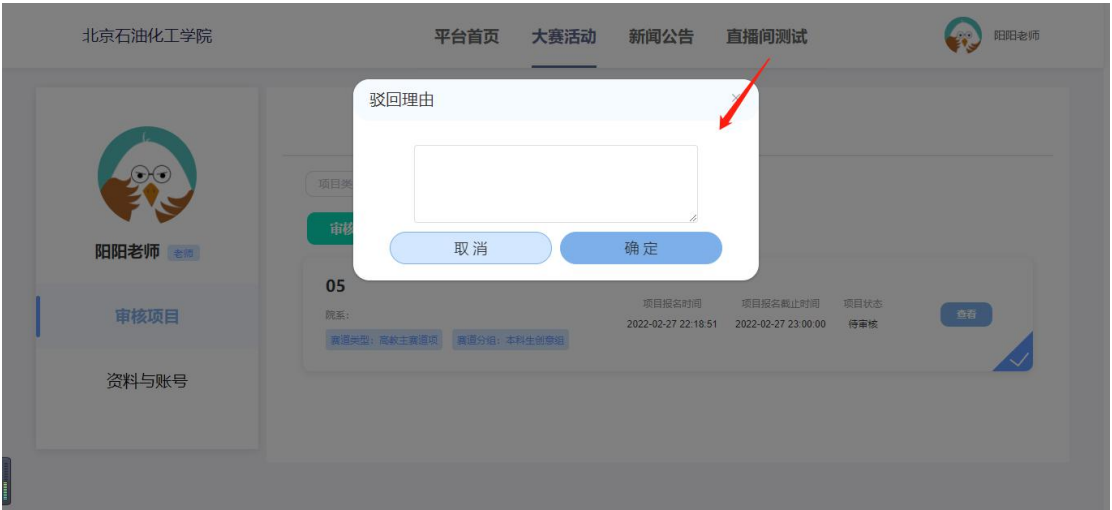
北京石油化工学院

平台首页　大赛活动　新闻公告　直播间测试

阳阳老师

阳阳老师 老师

审核项目

资料与账号

项目类

审核

05

院系:

赛道类型: 高教主赛道项　赛道分组: 本科生创意组

项目报名时间
2022-02-27 22:18:51

项目报名截止时间
2022-02-27 23:00:00

项目状态
待审核

查看

驳回理由

×

取 消　确 定